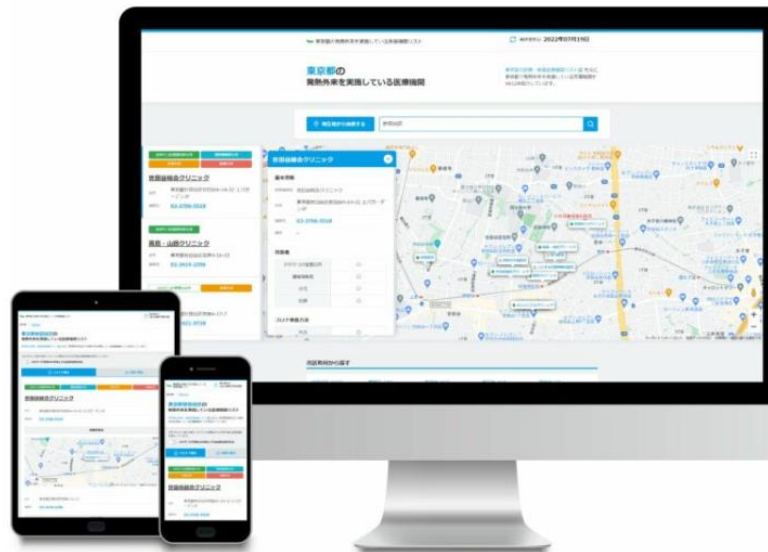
東京都の
発熱外来を実施している医療機関

2022年07月19日

現在地から検索する

世田谷総合クリニック

03-3706-5518

基本情報

対象者

03-3706-5518

高島・山田クリニック

03-3919-1299

世田谷総合クリニック

03-3706-5518

市区町村から探す

世田谷総合クリニック

世田谷総合クリニック